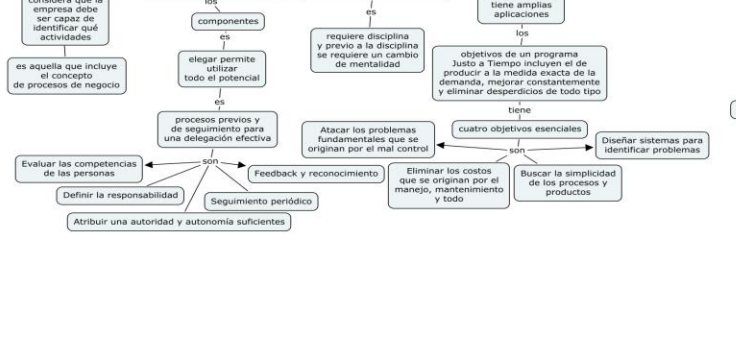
considera que la empresa debe ser capaz de identificar qué actividades

es aquella que incluye el concepto de procesos de negocio

los

componentes

es

elegar permite utilizar todo el potencial

es

procesos previos y de seguimiento para una delegación efectiva

son

Evaluar las competencias de las personas

Definir la responsabilidad

Seguimiento periódico

Atribuir una autoridad y autonomía suficientes

Feedback y reconocimiento

es

requiere disciplina y previo a la disciplina se requiere un cambio de mentalidad

tiene amplias aplicaciones

los

objetivos de un programa Justo a Tiempo incluyen el de producir a la medida exacta de la demanda, mejorar constantemente y eliminar desperdicios de todo tipo

tiene

cuatro objetivos esenciales

son

Atacar los problemas fundamentales que se originan por el mal control

Diseñar sistemas para identificar problemas

Eliminar los costos que se originan por el manejo, mantenimiento y todo

Buscar la simplicidad de los procesos y productos